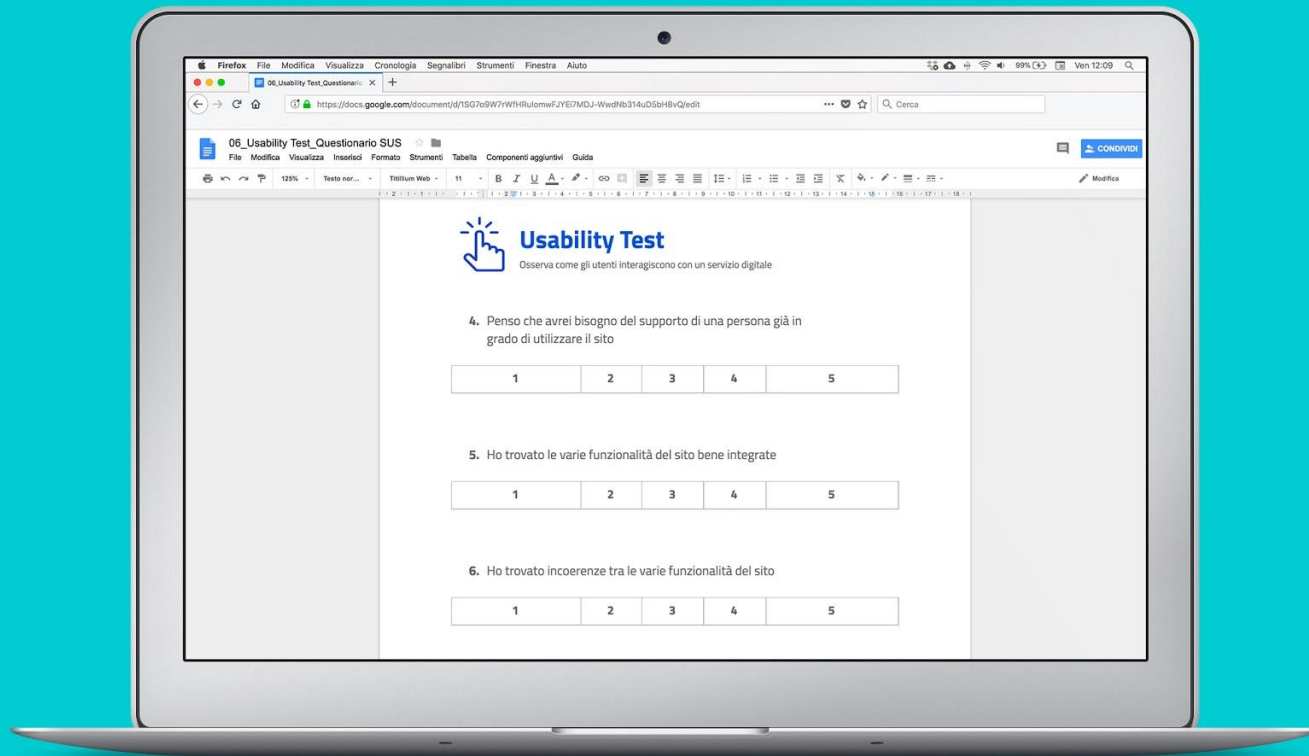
Firefox File Modifica Visualizza Cronologia Segnalibri Strumenti Finestra Aiuto

99% Ven 12:09

06_Usability Test_Questionario

https://docs.google.com/document/d/1SG7o9W7rWfHRuIomwFJYEi7MDJ-WwdNb314uD5bH8vQ/edit

Cerca

06_Usability Test_Questionario SUS

File Modifica Visualizza Inserisci Formato Strumenti Tabella Componenti aggiuntivi Guida

CONDIVIDI

125% Testo nor... Titillium Web 11 B I U A

Modifica

Usability Test

Osserva come gli utenti interagiscono con un servizio digitale

4. Penso che avrei bisogno del supporto di una persona già in grado di utilizzare il sito

| 1 | 2 | 3 | 4 | 5 |
|---|---|---|---|---|

5. Ho trovato le varie funzionalità del sito bene integrate

| 1 | 2 | 3 | 4 | 5 |
|---|---|---|---|---|

6. Ho trovato incoerenze tra le varie funzionalità del sito

| 1 | 2 | 3 | 4 | 5 |
|---|---|---|---|---|